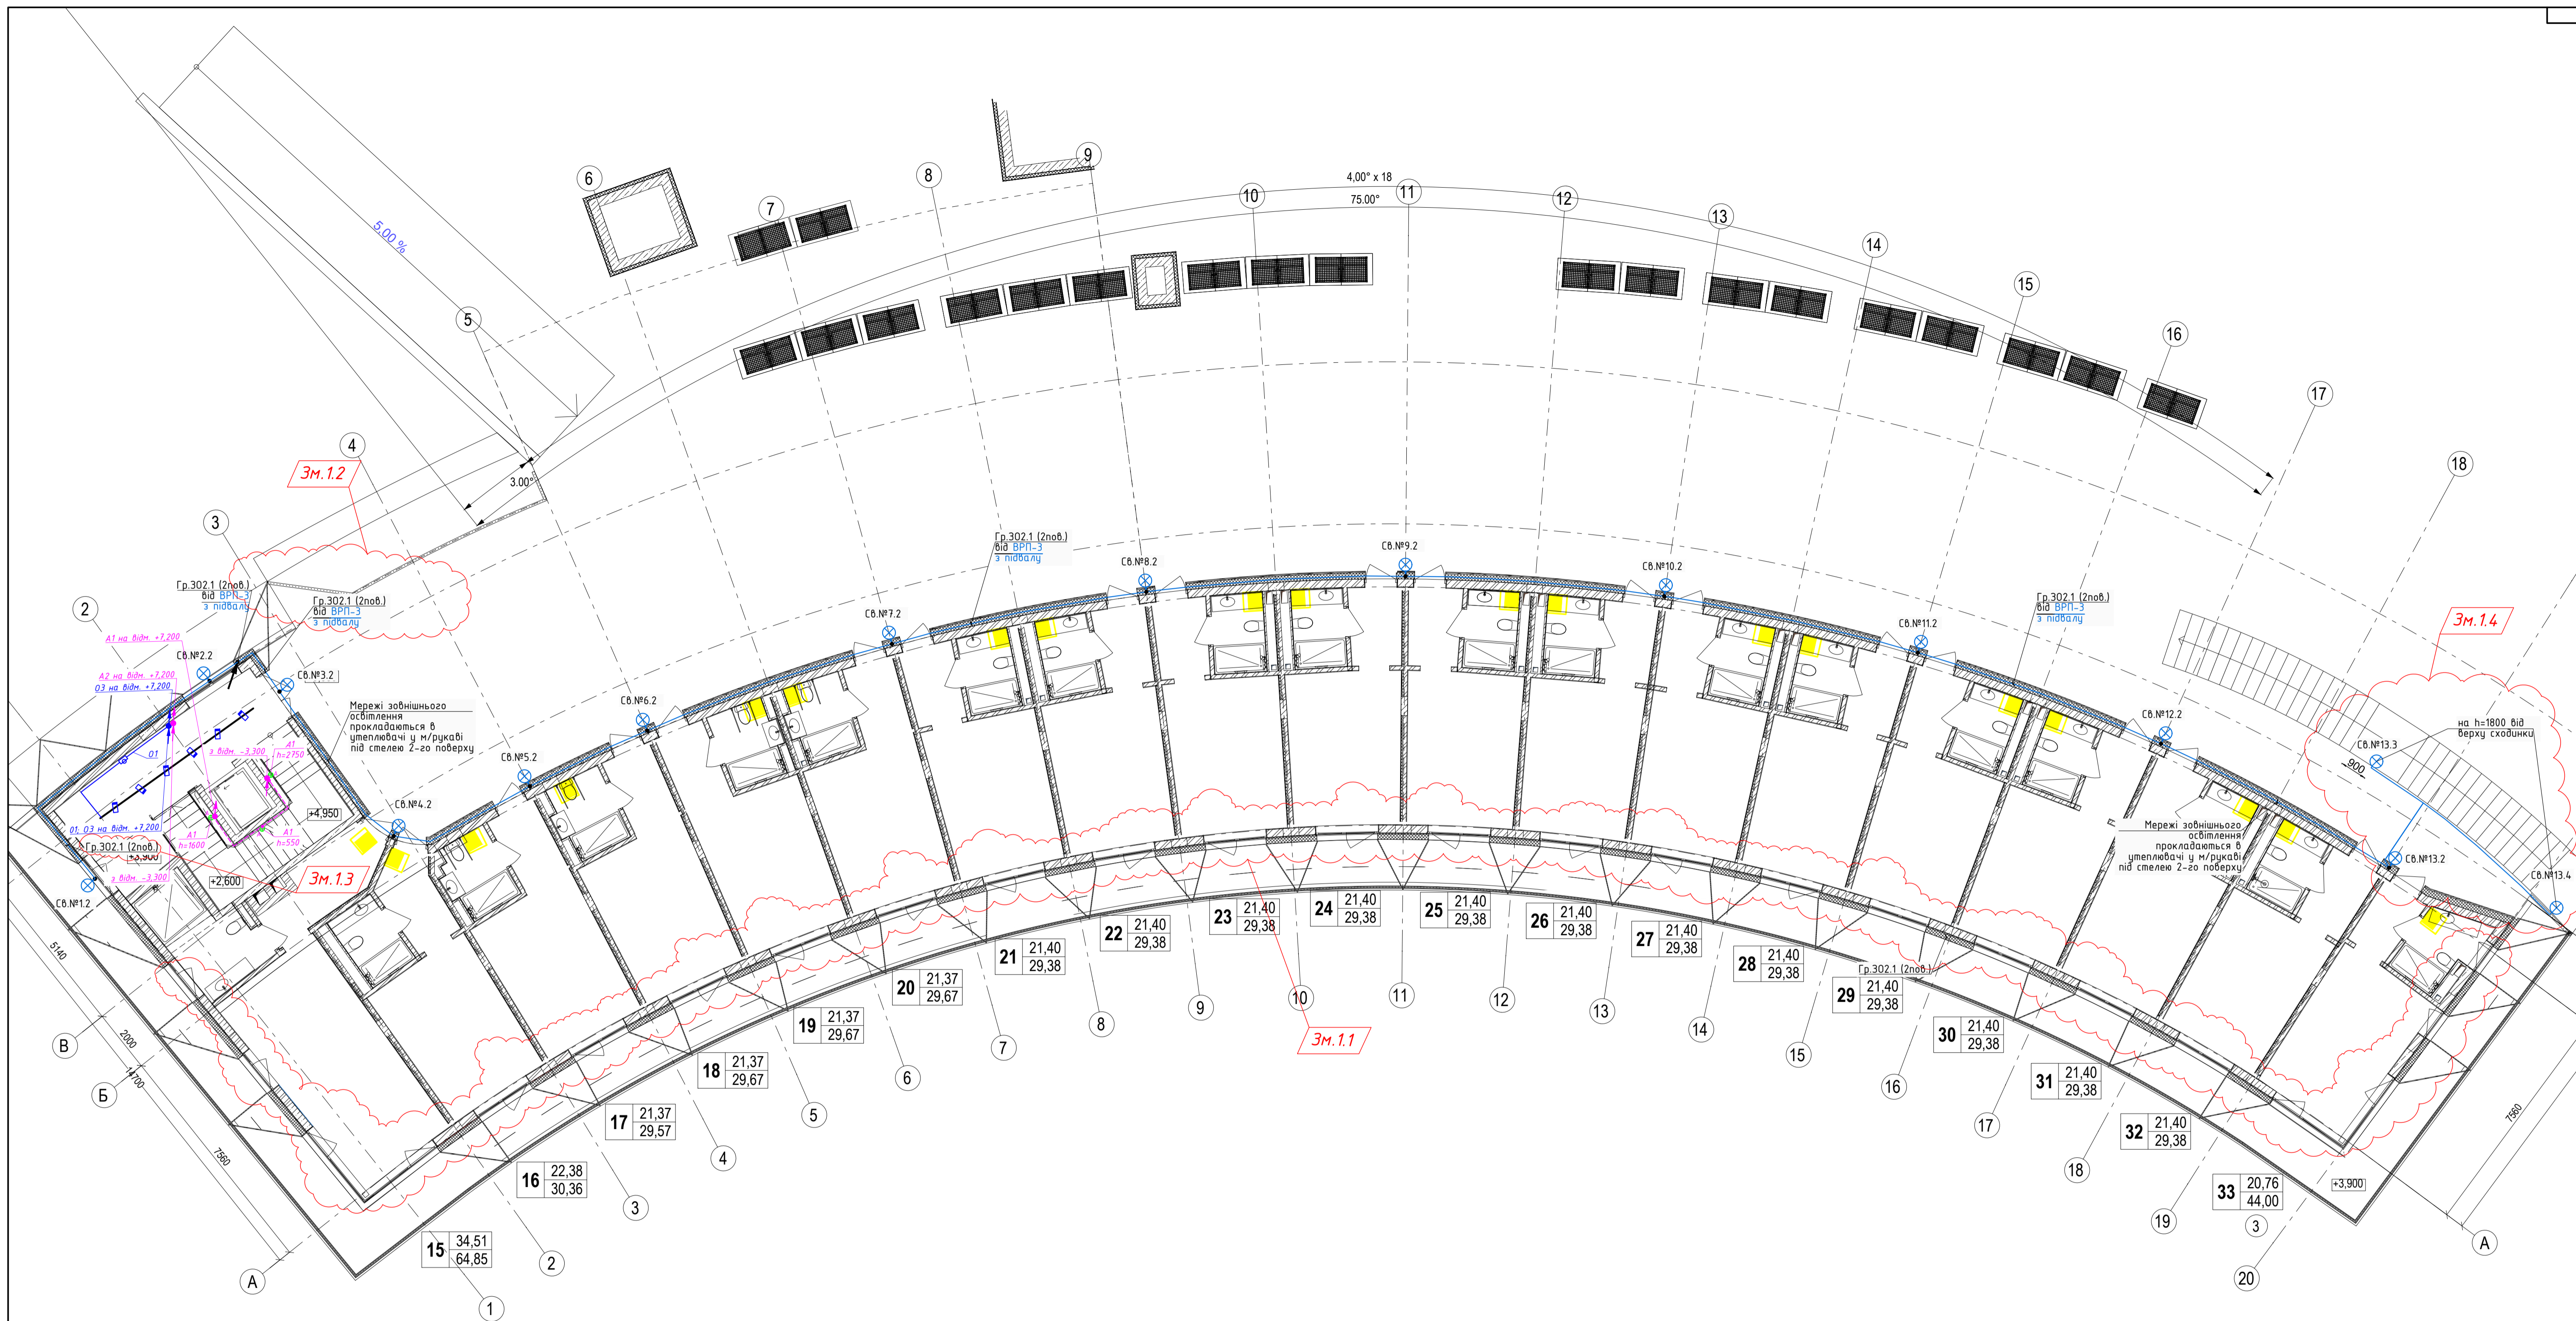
5.00 %

6

7

8

9

10

11

12

13

14

15

16

17

18

4,00° x 18

75.00°

5

4

3

2

3.00°

Зм.1.2

Зм.1.3

Зм.1.4

Зм.1.1

Гр.302.1 (2пов.) від ВРП-3 з підвалу

Гр.302.1 (2пов.) від ВРП-3 з підвалу

Гр.302.1 (2пов.) від ВРП-3 з підвалу

Гр.302.1 (2пов.) від ВРП-3 з підвалу

Гр.302.1 (2пов.)

Гр.302.1 (2пов.)

А1 на відм. +7,200

А2 на відм. +7,200

О3 на відм. +7,200

О1, О3 на відм. +7,200

з відм. -3,300

з відм. -3,300

А1 h=2750

А1 h=1600

А1 h=550

О1

Св.№1.2

Св.№2.2

Св.№3.2

Св.№4.2

Св.№5.2

Св.№6.2

Св.№7.2

Св.№8.2

Св.№9.2

Св.№10.2

Св.№11.2

Св.№12.2

Св.№13.2

Св.№13.3

Св.№13.4

Мережі зовнішнього освітлення прокладаються в утеплювачі у м/рукаві під стелею 2-го поверху

Мережі зовнішнього освітлення прокладаються в утеплювачі у м/рукаві під стелею 2-го поверху

на h=1800 від верху сходинки

900

+4,950

+3,900

+2,600

+3,900

5140

2000

14700

7560

7560

В

Б

А

А

| 15 | 34,51 |
|---|---|
| | 64,85 |

| 16 | 22,38 |
|---|---|
| | 30,36 |

| 17 | 21,37 |
|---|---|
| | 29,57 |

| 18 | 21,37 |
|---|---|
| | 29,67 |

| 19 | 21,37 |
|---|---|
| | 29,67 |

| 20 | 21,37 |
|---|---|
| | 29,67 |

| 21 | 21,40 |
|---|---|
| | 29,38 |

| 22 | 21,40 |
|---|---|
| | 29,38 |

| 23 | 21,40 |
|---|---|
| | 29,38 |

| 24 | 21,40 |
|---|---|
| | 29,38 |

| 25 | 21,40 |
|---|---|
| | 29,38 |

| 26 | 21,40 |
|---|---|
| | 29,38 |

| 27 | 21,40 |
|---|---|
| | 29,38 |

| 28 | 21,40 |
|---|---|
| | 29,38 |

| 29 | 21,40 |
|---|---|
| | 29,38 |

| 30 | 21,40 |
|---|---|
| | 29,38 |

| 31 | 21,40 |
|---|---|
| | 29,38 |

| 32 | 21,40 |
|---|---|
| | 29,38 |

| 33 | 20,76 |
|---|---|
| | 44,00 |

1

2

3

4

5

6

7

8

9

10

11

12

13

14

15

16

17

18

19

20

3